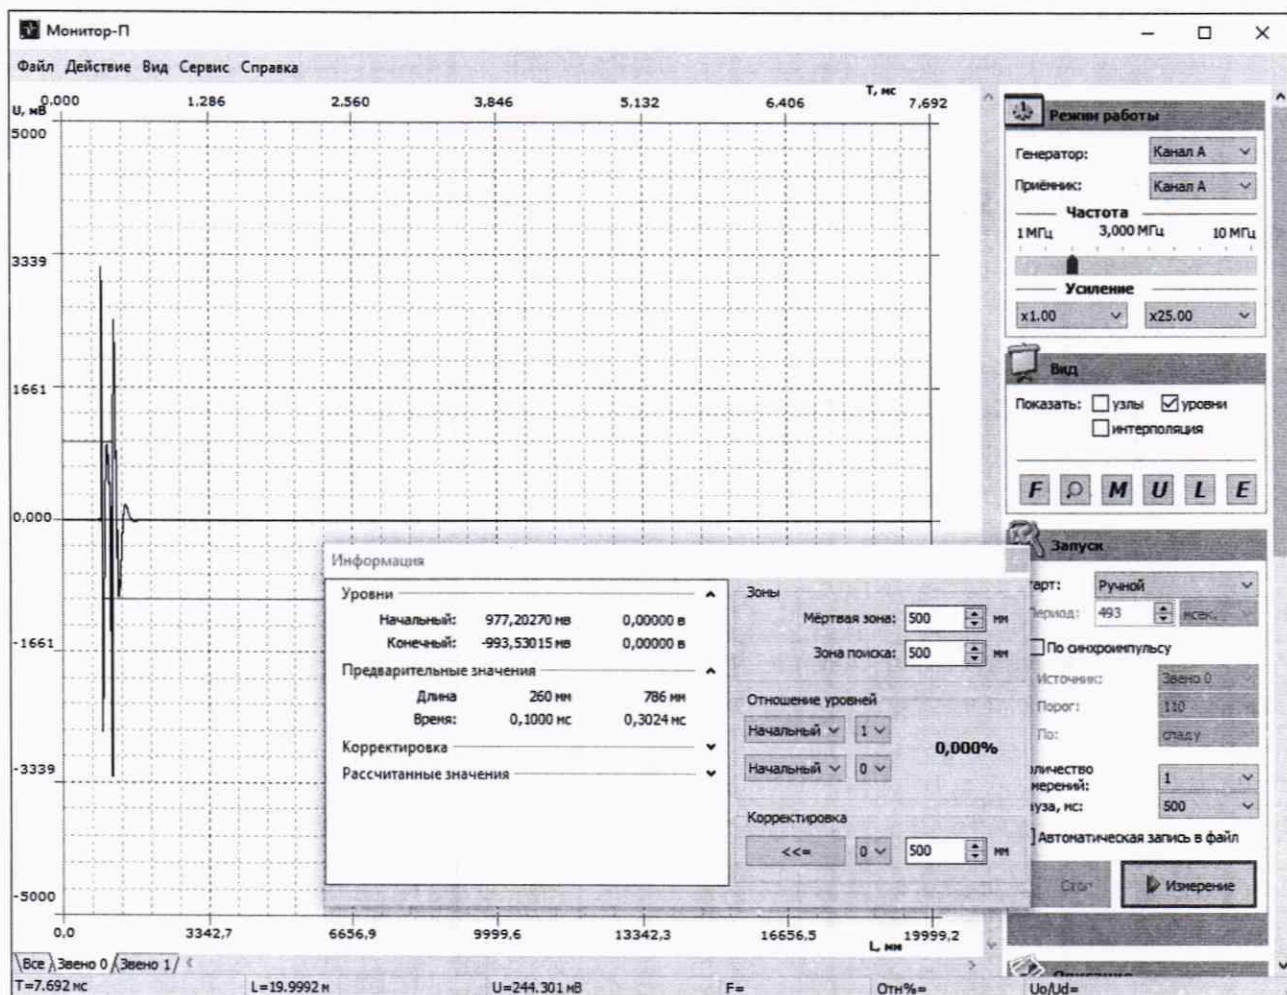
Монитор-П

Файл Действие Вид Сервис Справка

U, мВ 0,000 1,286 2,560 3,846 5,132 6,406 T, мс 7,692

5000
3339
1661
0,000
-1661
-3339
-5000

0,0 3342,7 6656,9 9999,6 13342,3 16656,5 L, мм 19999,2

Все Звено 0 Звено 1

T=7.692 мс L=19.9992 м U=244.301 мВ F= Отн%= Uo/Ud=

Режим работы
Генератор: Канал А
Приёмник: Канал А
Частота
1 МГц 3,000 МГц 10 МГц
Усиление
x1.00 x25.00

Вид
Показать: узлы уровни
интерполяция
F M U L E

Запуск
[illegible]арт: Ручной
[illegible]ериод: 493 мсек.
По синхроимпульсу
Источник: Звено 0
Порог: 110
По: спаду
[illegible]личество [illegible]мерений: 1
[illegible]уза, мс: 500
Автоматическая запись в файл
Стоп Измерение

Информация
Уровни
Начальный: 977,20270 мв 0,00000 в
Конечный: -993,53015 мв 0,00000 в
Предварительные значения
Длина 260 мм 786 мм
Время: 0,1000 мс 0,3024 мс
Корректировка
Рассчитанные значения

Зоны
Мёртвая зона: 500 мм
Зона поиска: 500 мм
Отношение уровней
Начальный 1
Начальный 0
0,000%
Корректировка
<<= 0 500 мм